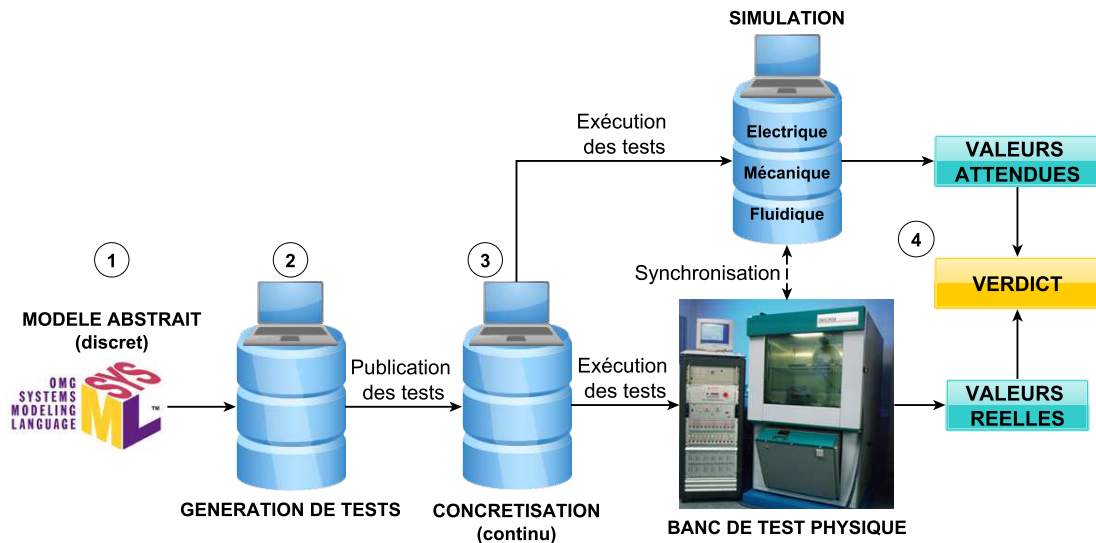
SIMULATION

Exécution des tests

Electrique
Mécanique
Fluidique

VALEURS ATTENDUES

4

VERDICT

1

2

3

Synchronisation

MODELE ABSTRAIT (discret)

OMG SYSTEMS MODELING LANGUAGE SYS ML ™

Publication des tests

Exécution des tests

VALEURS REELLES

GENERATION DE TESTS

CONCRETISATION (continu)

BANC DE TEST PHYSIQUE